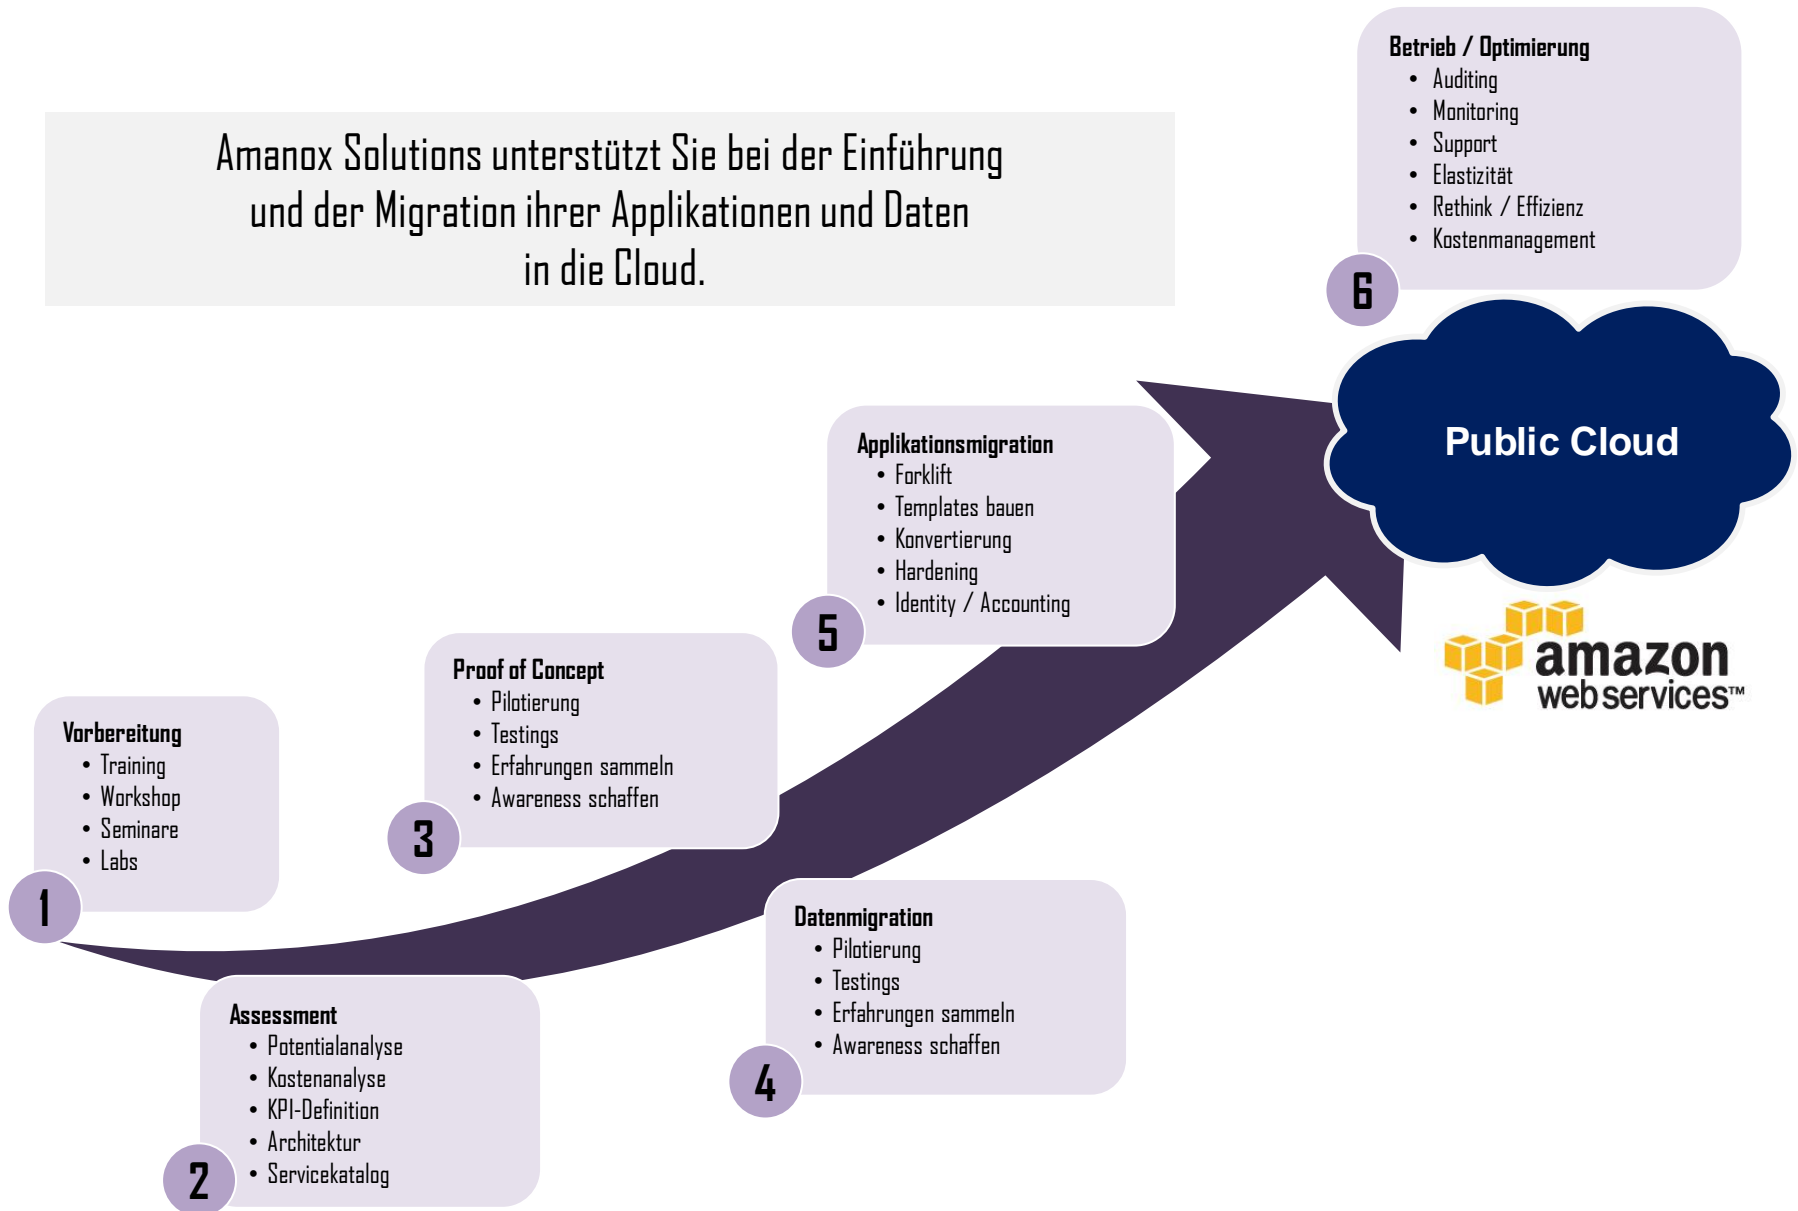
Amanox Solutions unterstützt Sie bei der Einführung und der Migration ihrer Applikationen und Daten in die Cloud.

Betrieb / Optimierung
- Auditing
- Monitoring
- Support
- Elastizität
- Rethink / Effizienz
- Kostenmanagement

6

Public Cloud

amazon webservices™

Applikationsmigration
- Forklift
- Templates bauen
- Konvertierung
- Hardening
- Identity / Accounting

5

Proof of Concept
- Pilotierung
- Testings
- Erfahrungen sammeln
- Awareness schaffen

3

Vorbereitung
- Training
- Workshop
- Seminare
- Labs

1

Datenmigration
- Pilotierung
- Testings
- Erfahrungen sammeln
- Awareness schaffen

4

Assessment
- Potentialanalyse
- Kostenanalyse
- KPI-Definition
- Architektur
- Servicekatalog

2